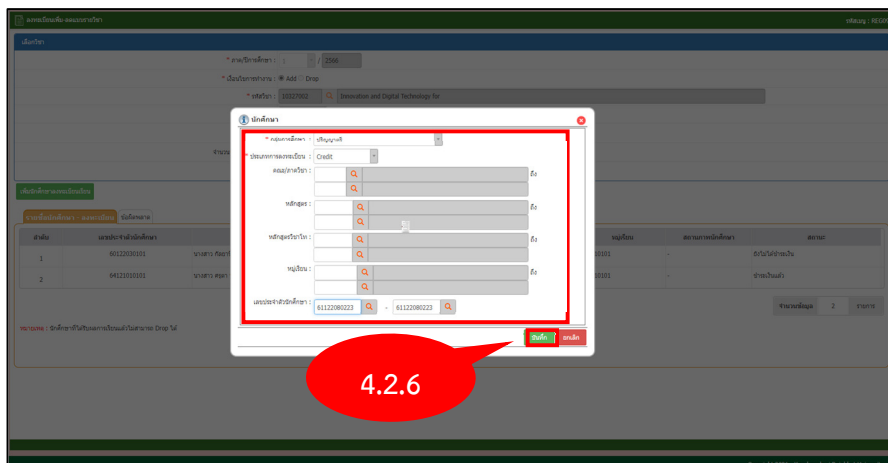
ลงทะเบียนเพิ่ม-ลดลงรายวิชา
รหัสบุญ | REGIS

เพิ่มรายวิชา

* ภาค/ปีการศึกษา : 1 / 2560
* เงื่อนไขการทำงาน : Add Drop
* รหัสวิชา : 10027002 Innovation and Digital Technology for

นักศึกษา

* กลุ่มการศึกษา : ปริญญาตรี
* ประเภทการลงทะเบียน : Credit
คณะ/สาขาวิชา : ถึง
หลักสูตร : ถึง
หลักสูตรวิชาโท : ถึง
หมู่เรียน : ถึง
เลขประจำตัวนักศึกษา : 61122080223 - 61122080223

บันทึก ยกเลิก

เพิ่มนักศึกษาลงทะเบียน

รายชื่อนักศึกษา - ลงทะเบียน ข้อผิดพลาด

| ลำดับ | เลขประจำตัวนักศึกษา | | หมู่เรียน | สถานภาพนักศึกษา | สถานะ |
|---|---|---|---|---|---|
| 1 | 60122030101 | นางสาว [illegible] | 10101 | - | ยังไม่ชำระเงิน |
| 2 | 64121010101 | นางสาว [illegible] | 10101 | - | ชำระเงินแล้ว |

จำนวนข้อมูล 2 รายการ

หมายเหตุ : นักศึกษาที่ได้รับผลการเรียนแล้วไม่สามารถ Drop ได้

4.2.6